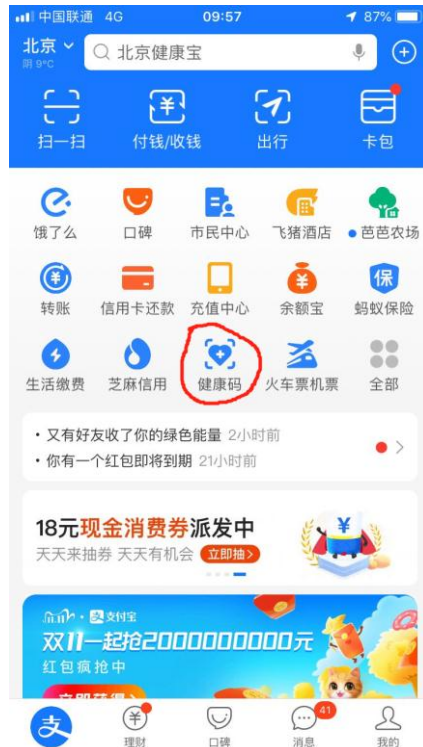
中国联通 4G 09:57 87%

北京 阴 9°C
北京健康宝

扫一扫
付钱/收钱
出行
卡包

饿了么
口碑
市民中心
飞猪酒店
芭芭农场

转账
信用卡还款
充值中心
余额宝
蚂蚁保险

生活缴费
芝麻信用
健康码
火车票机票
全部

• 又有好友收了你的绿色能量 2小时前
• 你有一个红包即将到期 21小时前

18元现金消费券派发中
天天来抽券 天天有机会 立即抽>

支付宝
双11一起抢2000000000元
红包疯抢中
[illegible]

理财
口碑
41 消息
我的